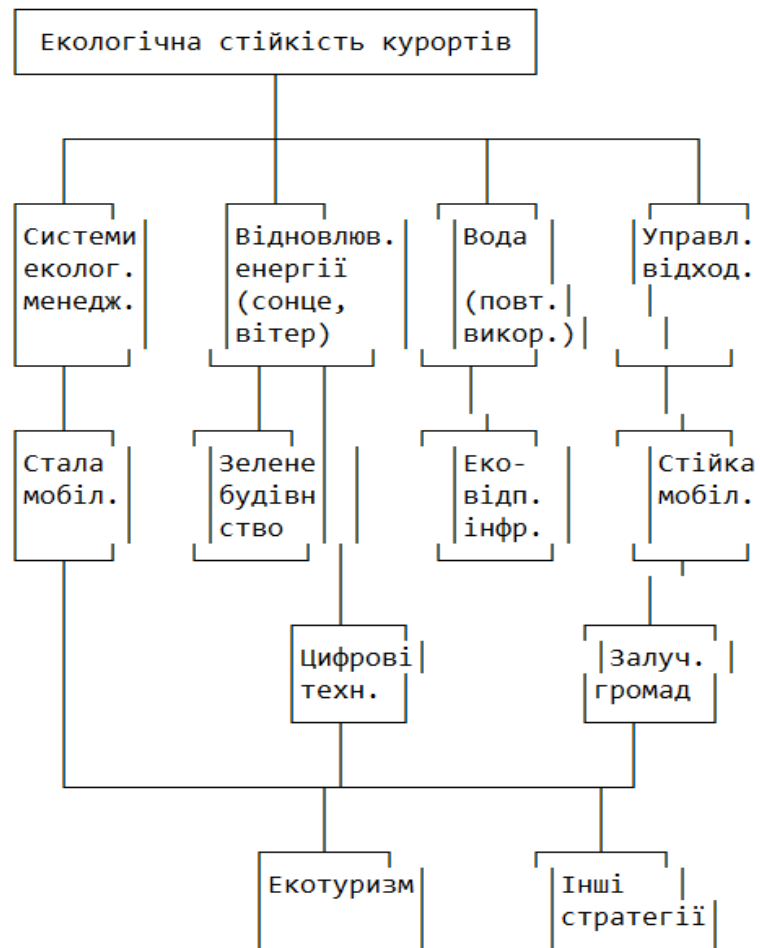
Екологічна стійкість курортів

Системи екολог. менедж.

Відновлюв. енергії (сонце, вітер)

Вода (повт. викор.)

Управл. відход.

Стала мобіл.

Зелене будівн ство

Еко-відп. інфр.

Стійка мобіл.

Цифрові техн.

Залуч. громад

Екотуризм

Інші стратегії